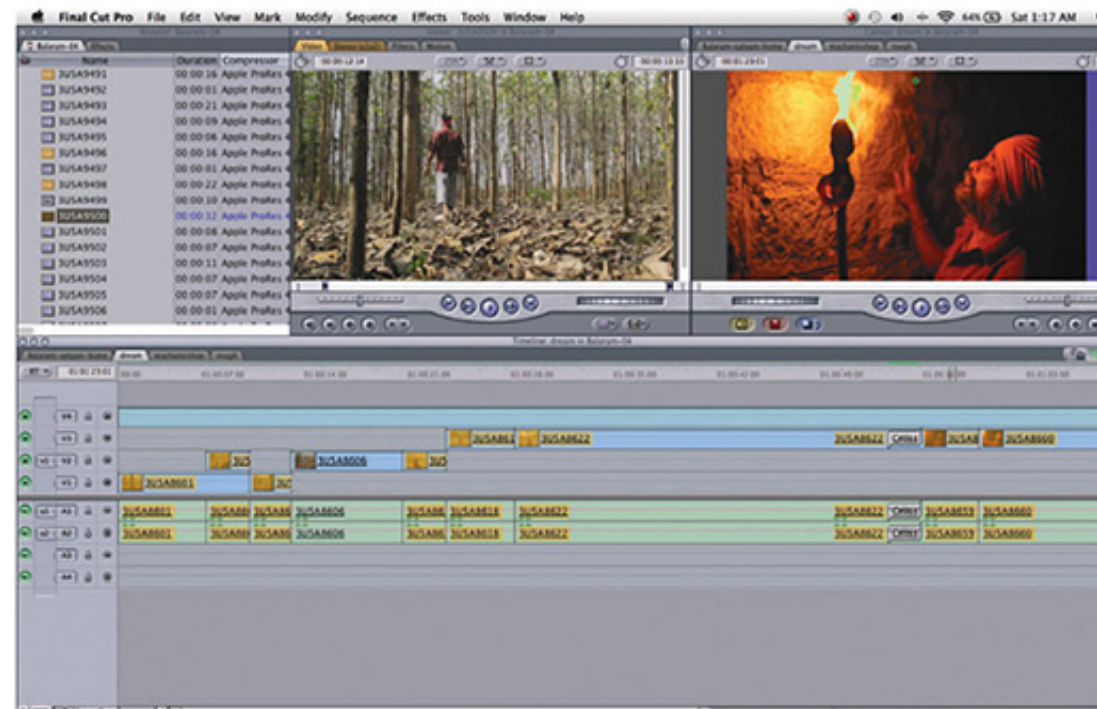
Final Cut Pro File Edit View Mark Modify Sequence Effects Tools Window Help

Sat 1:17 AM

Balaram-04 Effects

Name Duration Compressor

3USA9491 00:00:16 Apple ProRes
3USA9492 00:00:01 Apple ProRes
3USA9493 00:00:21 Apple ProRes
3USA9494 00:00:09 Apple ProRes
3USA9495 00:00:06 Apple ProRes
3USA9496 00:00:16 Apple ProRes
3USA9497 00:00:01 Apple ProRes
3USA9498 00:00:22 Apple ProRes
3USA9499 00:00:10 Apple ProRes
3USA9500 00:00:12 Apple ProRes
3USA9501 00:00:08 Apple ProRes
3USA9502 00:00:07 Apple ProRes
3USA9503 00:00:11 Apple ProRes
3USA9504 00:00:07 Apple ProRes
3USA9505 00:00:07 Apple ProRes
3USA9506 00:00:01 Apple ProRes

Video

Timeline: dream in Balaram-04

dream

01:01:29:01

V4
V3
V2
V1
A1
A2
A3
A4

3USA8622
3USA8622
3USA8660
3USA8606
3USA8601
3USA8604
3USA8618
3USA8659
Cross